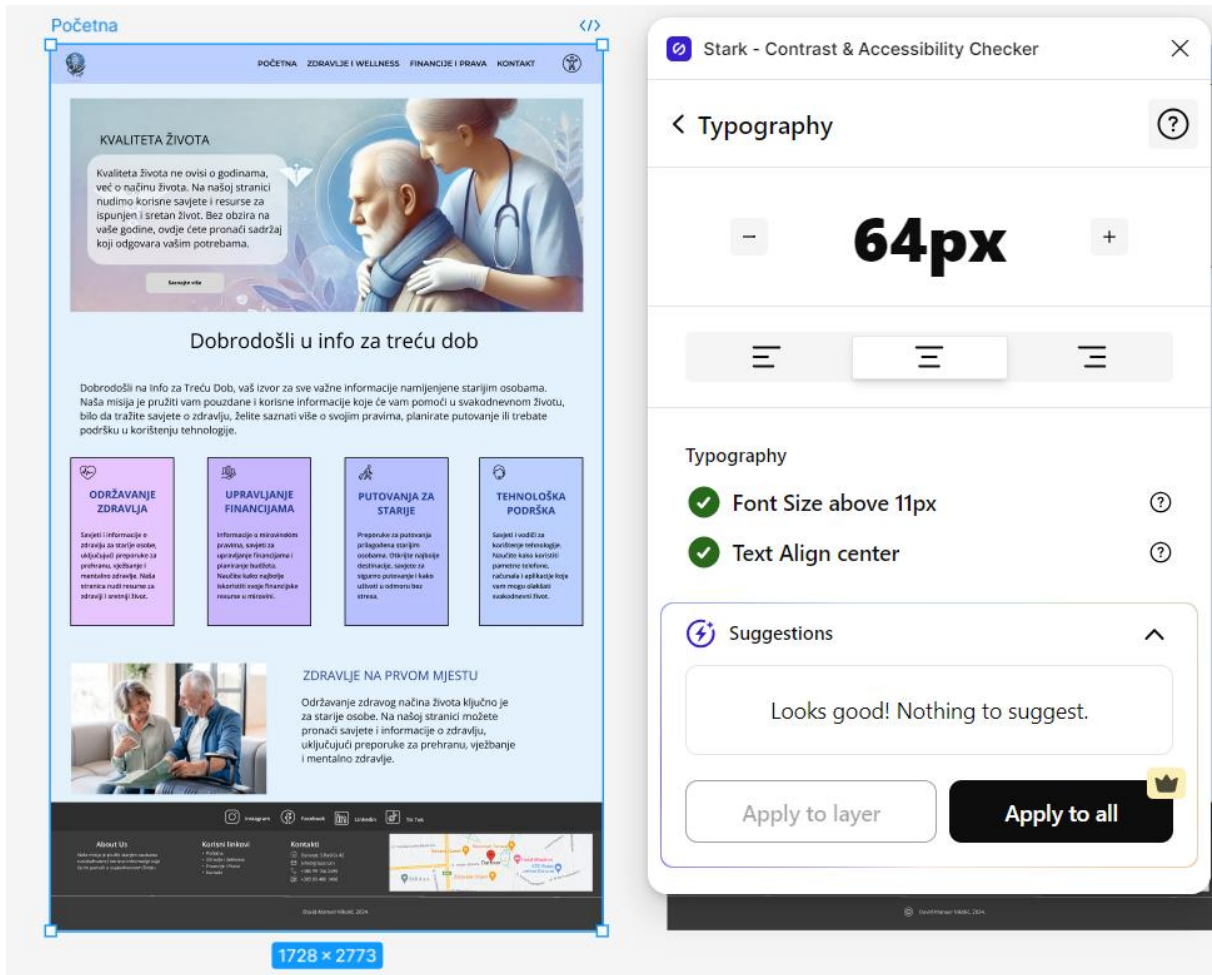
Početna

</>

POČETNA ZDRAVLJE I WELLNESS FINANCIJE I PRAVA KONTAKT

KVALITETA ŽIVOTA

Kvaliteta života ne ovisi o godinama, već o načinu života. Na našoj stranici nudimo korisne savjete i resurse za ispunjen i sretan život. Bez obzira na vaše godine, ovdje ćete pronaći sadržaj koji odgovara vašim potrebama.

Saznajte više

Dobrodošli u info za treću dob

Dobrodošli na Info za Treću Dob, vaš izvor za sve važne informacije namijenjene starijim osobama. Naša misija je pružiti vam pouzdane i korisne informacije koje će vam pomoći u svakodnevnom životu, bilo da tražite savjete o zdravlju, želite saznati više o svojim pravima, planirate putovanje ili trebate podršku u korištenju tehnologije.

ODRŽAVANJE ZDRAVLJA

Savjeti i informacije o zdravlju za starije osobe, uključujući preporuke za prehranu, vježbanje i mentalno zdravlje. Naša stranica nudi resurse za zdravlji i sretniji život.

UPRAVLJANJE FINANCIJAMA

Informacije o mirovinskim pravima, savjeti za upravljanje financijama i planiranje budžeta. Naučite kako najbolje iskoristiti svoje financijske resurse u mirovini.

PUTOVANJA ZA STARIJE

Preporuke za putovanja prilagođena starijim osobama. Otkrijte najbolje destinacije, savjete za sigurno putovanje i kako uživati u odmoru bez stresa.

TEHNOLOŠKA PODRŠKA

Savjeti i vodiči za korištenje tehnologije. Naučite kako koristiti pametne telefone, računala i aplikacije koje vam mogu olakšati svakodnevni život.

ZDRAVLJE NA PRVOM MJESTU

Održavanje zdravog načina života ključno je za starije osobe. Na našoj stranici možete pronaći savjete i informacije o zdravlju, uključujući preporuke za prehranu, vježbanje i mentalno zdravlje.

Instagram Facebook LinkedIn Tik Tok

About Us

Korisni linkovi

Kontakti

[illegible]

1728 × 2773

Stark - Contrast & Accessibility Checker

Typography

−

64px

+

Typography

Font Size above 11px

Text Align center

Suggestions

Looks good! Nothing to suggest.

Apply to layer

Apply to all